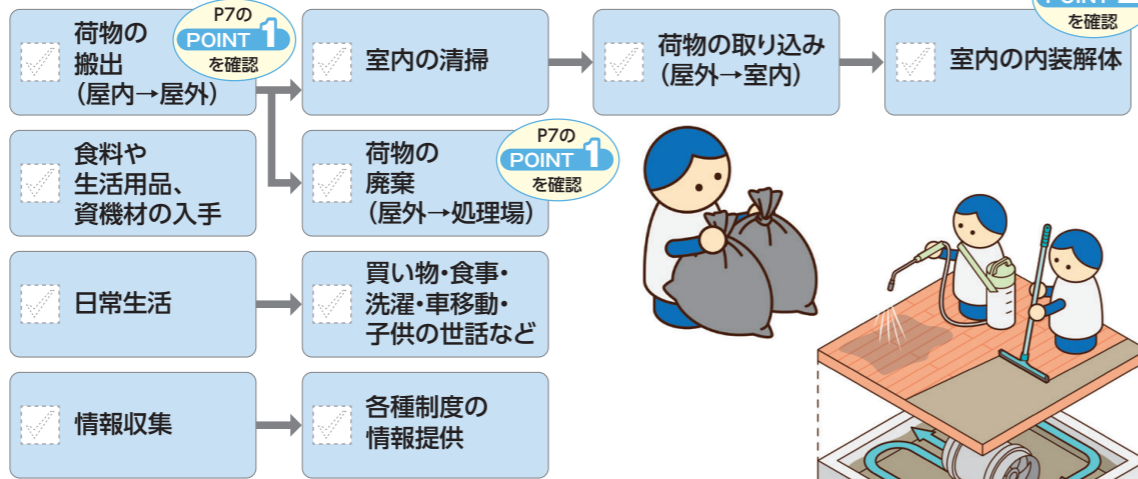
荷物の搬出（屋内→屋外）

P7の POINT 1 を確認

室内の清掃

荷物の取り込み（屋外→室内）

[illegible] を確認

室内の内装解体

食料や生活用品、資機材の入手

荷物の廃棄（屋外→処理場）

P7の POINT 1 を確認

日常生活

買い物・食事・洗濯・車移動・子供の世話など

情報収集

各種制度の情報提供